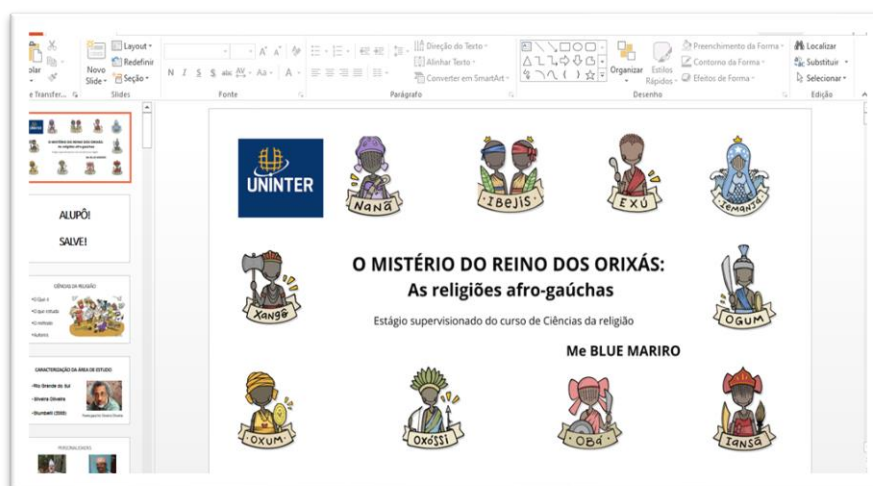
colar
e Transfer...
Novo Slide
Layout
Redefinir
Seção
Slides
N I S abc Aa A
Fonte
Direção do Texto
Alinhar Texto
Converter em SmartArt
Parágrafo
Organizar
Estilos Rápidos
Preenchimento da Forma
Contorno da Forma
Efeitos de Forma
Desenho
Localizar
Substituir
Selecionar
Edição

ALUPÔ!
SALVE!

CIÊNCIAS DA RELIGIÃO

CARACTERIZAÇÃO DA ÁREA DE ESTUDO
Rio Grande do Sul
Silveira Oliveira
Brumbelli (2000)

PERSONALIDADES

UNINTER
Nanã
Ibejis
Exú
Iemanjá
Xangô
Ogum
Oxum
Oxóssi
Obá
Iansã

O MISTÉRIO DO REINO DOS ORIXÁS:
As religiões afro-gaúchas

Estágio supervisionado do curso de Ciências da religião

Me BLUE MARIRO